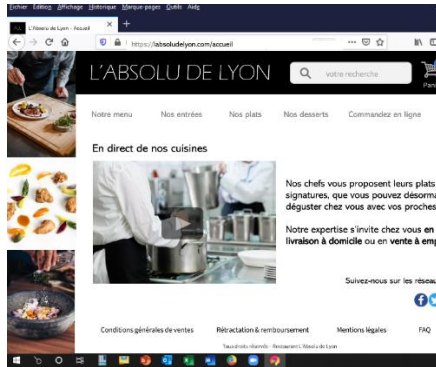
Fichier Édition Affichage Historique Marque-pages Outils Aide

L'Absolu de Lyon - Accueil

https://labsoludelyon.com/accueil

L'ABSOLU DE LYON

votre recherche

Pan

Notre menu Nos entrées Nos plats Nos desserts Commandez en ligne

En direct de nos cuisines

Nos chefs vous proposent leurs plats signatures, que vous pouvez désorma déguster chez vous avec vos proches

Notre expertise s'invite chez vous en livraison à domicile ou en vente à emp

Suivez-nous sur les résea

Conditions générales de ventes Rétractation & remboursement Mentions légales FAQ

Tous droits réservés - Restaurant L'Absolu de Lyon